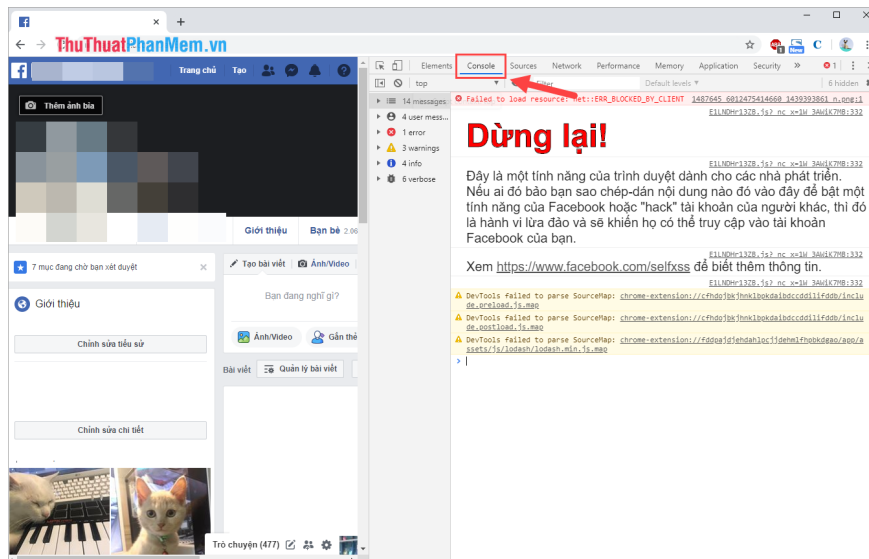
ThuThuatPhanMem.vn

Trang chủ Tạo

Thêm ảnh bìa

Giới thiệu Bạn bè 2.06

7 mục đang chờ bạn xét duyệt

Giới thiệu

Chỉnh sửa tiểu sử

Chỉnh sửa chi tiết

Tạo bài viết Ảnh/Video

Bạn đang nghĩ gì?

Ảnh/Video Gắn thẻ

Bài viết Quản lý bài viết

Trò chuyện (477)

Elements Console Sources Network Performance Memory Application Security » 1

top Filter Default levels 6 hidden

14 messages
4 user mess...
1 error
3 warnings
4 info
6 verbose

Failed to load resource: net::ERR_BLOCKED_BY_CLIENT 1487645_6012475414660_1439393861_n.png:1

E1LNDHr13ZB.js?_nc_x=1W_3AWiK7MB:332

Dừng lại!

E1LNDHr13ZB.js?_nc_x=1W_3AWiK7MB:332

Đây là một tính năng của trình duyệt dành cho các nhà phát triển. Nếu ai đó bảo bạn sao chép-dán nội dung nào đó vào đây để bật một tính năng của Facebook hoặc "hack" tài khoản của người khác, thì đó là hành vi lừa đảo và sẽ khiến họ có thể truy cập vào tài khoản Facebook của bạn.

E1LNDHr13ZB.js?_nc_x=1W_3AWiK7MB:332

Xem https://www.facebook.com/selfxss để biết thêm thông tin.

E1LNDHr13ZB.js?_nc_x=1W_3AWiK7MB:332

DevTools failed to parse SourceMap: chrome-extension://cfhdojbkjhnklbpkdaibdccddilifddb/include.preload.js.map

DevTools failed to parse SourceMap: chrome-extension://cfhdojbkjhnklbpkdaibdccddilifddb/include.postload.js.map

DevTools failed to parse SourceMap: chrome-extension://fdpgaidjehdahlpcjjdehmlfhpbkdgao/app/assets/js/lodash/lodash.min.js.map

›